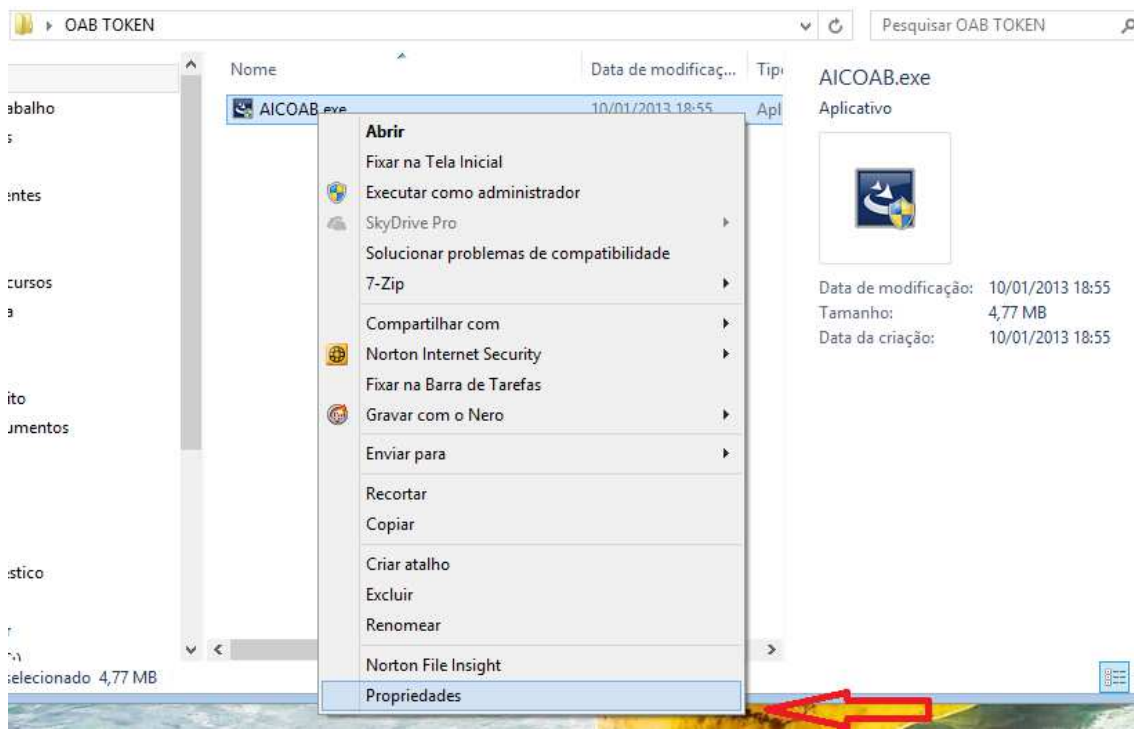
OAB TOKEN

Pesquisar OAB TOKEN

abalho
s
entes
cursos
a
ito
umentos
stico
elecionado 4,77 MB

Nome
Data de modificaç...
Tip

AICOAB.exe
10/01/2013 18:55
Apl

Abrir
Fixar na Tela Inicial
Executar como administrador
SkyDrive Pro
Solucionar problemas de compatibilidade
7-Zip
Compartilhar com
Norton Internet Security
Fixar na Barra de Tarefas
Gravar com o Nero
Enviar para
Recortar
Copiar
Criar atalho
Excluir
Renomear
Norton File Insight
Propriedades

AICOAB.exe
Aplicativo

Data de modificação: 10/01/2013 18:55
Tamanho: 4,77 MB
Data da criação: 10/01/2013 18:55